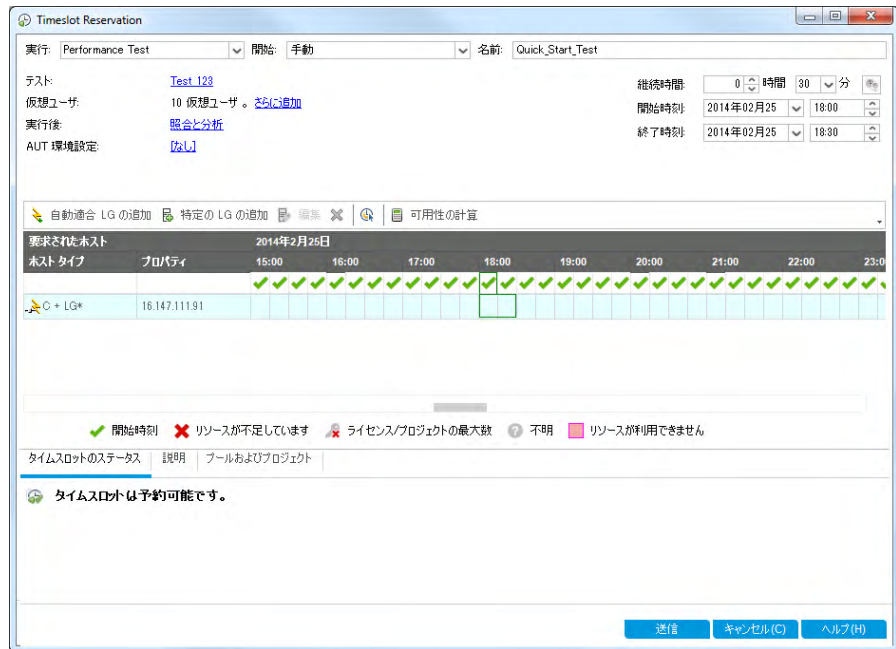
Timeslot Reservation

実行: Performance Test
開始: 手動
名前: Quick_Start_Test

テスト: Test_123
仮想ユーザ: 10 仮想ユーザ 。さらに追加
実行後: 照合と分析
AUT 環境設定: [なし]

継続時間: 0 時間 30 分
開始時刻: 2014年02月25 18:00
終了時刻: 2014年02月25 18:30

自動適合 LG の追加 特定の LG の追加 編集 可用性の計算

| 要求されたホスト | | 2014年2月25日 |
|---|---|---|
| ホスト タイプ | プロパティ | 15:00 16:00 17:00 18:00 19:00 20:00 21:00 22:00 23:0 |
| C + LG* | 16.147.111.91 | |

開始時刻 リソースが不足しています ライセンス/プロジェクトの最大数 不明 リソースが利用できません

タイムスロットのステータス 説明 プールおよびプロジェクト

タイムスロットは予約可能です。

送信 キャンセル(C) ヘルプ(H)